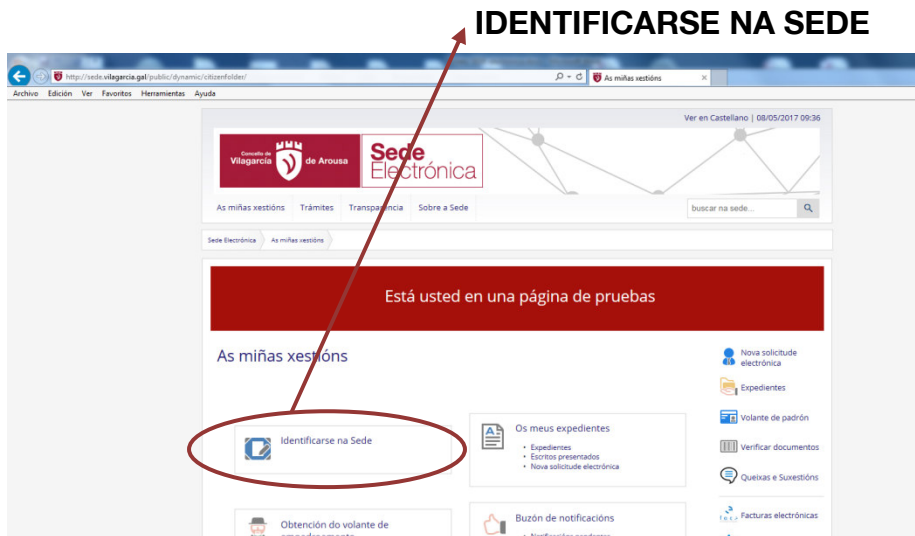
IDENTIFICARSE NA SEDE

http://sede.vilagarcia.gal/public/dynamic/citizenfolder/

As miñas xestións

Archivo Edición Ver Favoritos Herramientas Ayuda

Ver en Castellano | 08/05/2017 09:36

Concello de Vilagarcía de Arousa

Sede Electrónica

As miñas xestións Trámites Transparencia Sobre a Sede

buscar na sede...

Sede Electrónica As miñas xestións

Está usted en una página de pruebas

As miñas xestións

Identificarse na Sede

Os meus expedientes

- Expedientes
- Escritos presentados
- Nova solicitude electrónica

Obtención do volante de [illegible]

Buzón de notificacións

Nova solicitude electrónica

Expedientes

Volante de padrón

Verificar documentos

Queixas e Suxestións

Facturas electrónicas